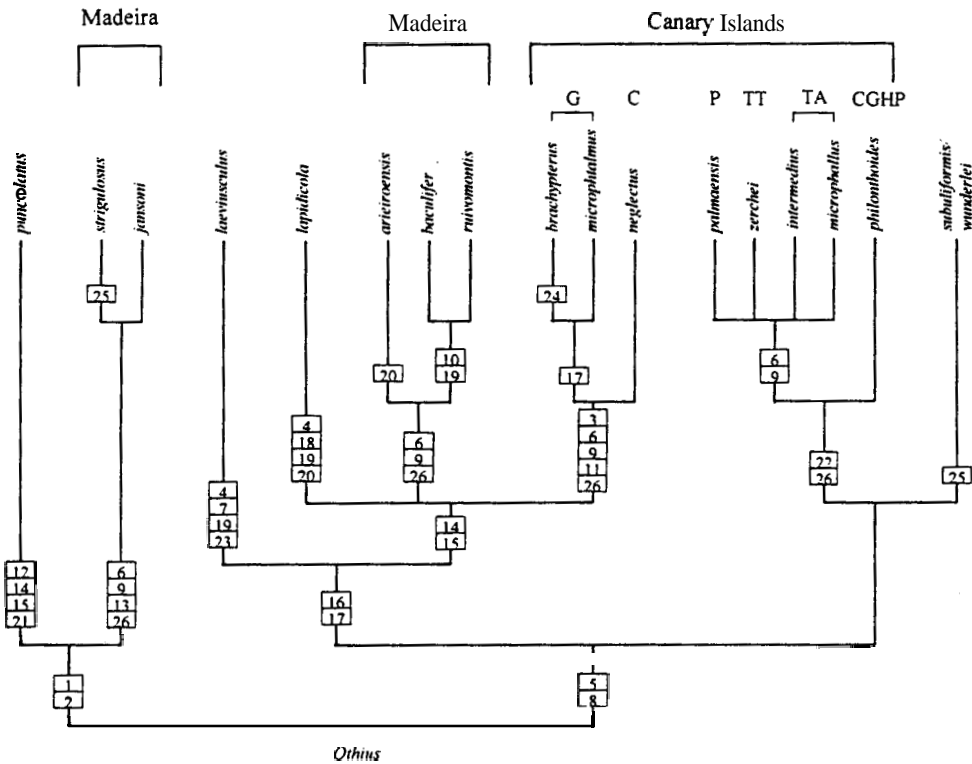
Madeira

Madeira

Canary Islands

G C P TT TA CGHP

punctulatus strigulosus jansoni laevinsculus lapidicola arieiroensis baculifer ruivomontis brachypterus microphalmus neglectus palmaensis zerchei intermedius microphallus philonthoides subuliformis-wunderlei

25

24

20

10
19

17

6
9

4
18
19
20

6
9
26

3
6
9
11
26

22
26

25

4
7
19
23

14
15

12
14
15
21

6
9
13
26

16
17

1
2

5
8

Othius